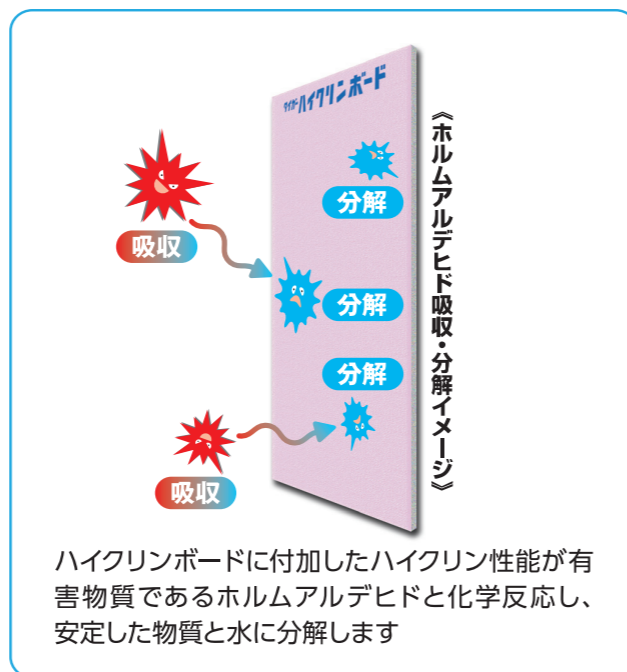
タイガーハイクリンボード

《ホルムアルデヒド吸収・分解イメージ》

分解

吸収

分解

分解

吸収

ハイクリンボードに付加したハイクリン性能が有害物質であるホルムアルデヒドと化学反応し、安定した物質と水に分解します